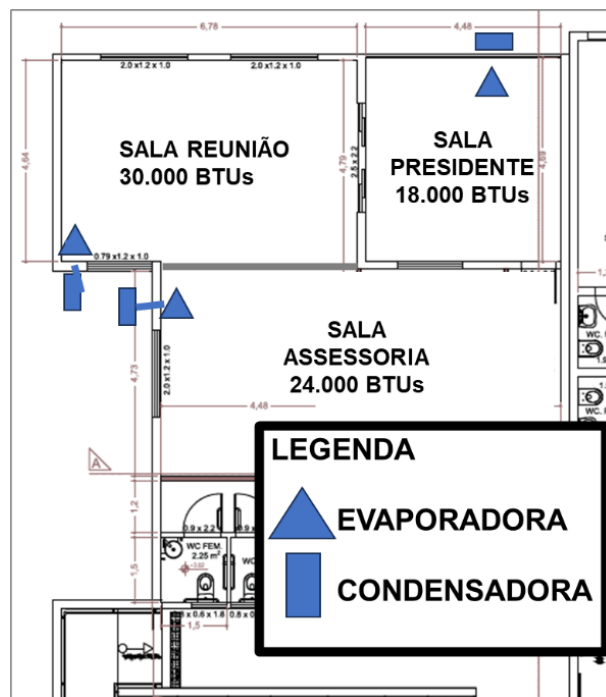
6,78

4,48

2.0 x1.2 x 1.0

2.0 x1.2 x 1.0

4,64

SALA REUNIÃO
30.000 BTUs

4,79

2.5 x2.2

SALA
PRESIDENTE
18.000 BTUs

4,59

0.79 x1.2 x 1.0

SALA
ASSESSORIA
24.000 BTUs

2.0 x1.2 x 1.0

4,73

4,48

A

1,2

1,5

0.9 x 2.2

WC FEM.
2.25 m²

WC

0.6 x 1.6

0.8 x 0

1,5

WC

WC

LEGENDA

EVAPORADORA

CONDENSADORA